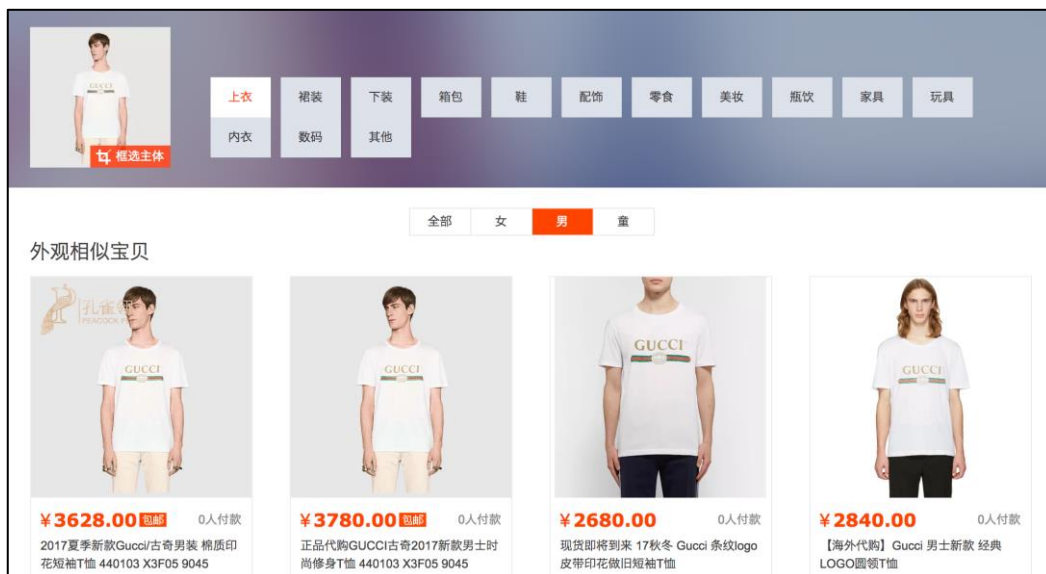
GUCCI
框选主体

上衣 裙装 下装 箱包 鞋 配饰 零食 美妆 瓶饮 家具 玩具
内衣 数码 其他

全部 女 男 童

外观相似宝贝

孔雀
PEACOCK

GUCCI
¥3628.00 包邮 0人付款
2017夏季新款Gucci/古奇男装 棉质印花短袖T恤 440103 X3F05 9045

GUCCI
¥3780.00 包邮 0人付款
正品代购GUCCI古奇2017新款男士时尚修身T恤 440103 X3F05 9045

GUCCI
¥2680.00 0人付款
现货即将到来 17秋冬 Gucci 条纹logo皮带印花做旧短袖T恤

GUCCI
¥2840.00 0人付款
【海外代购】Gucci 男士新款 经典LOGO圆领T恤